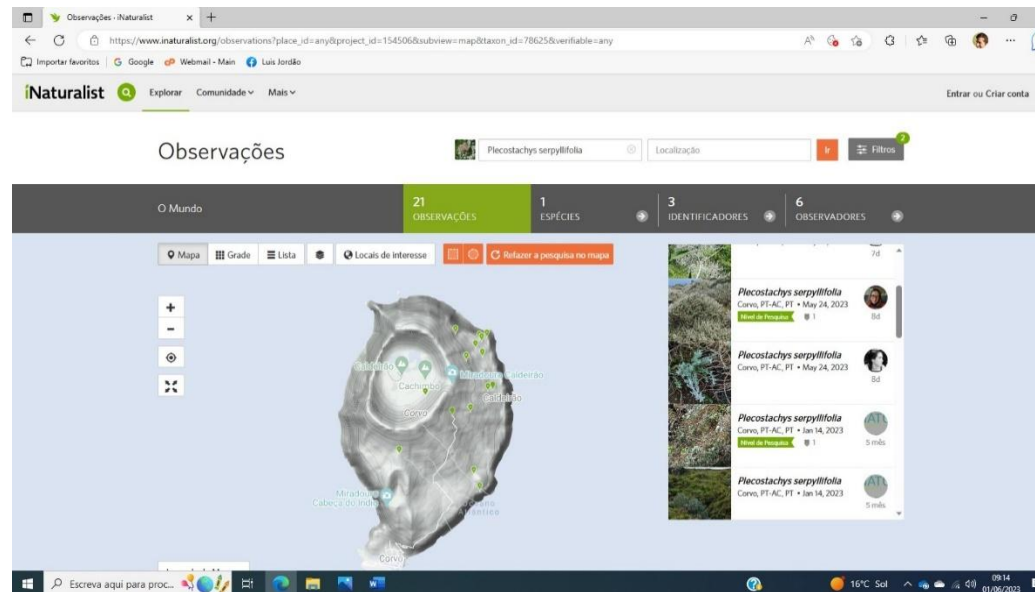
Observações · iNaturalist

https://www.inaturalist.org/observations?place_id=any&project_id=154506&subview=map&taxon_id=78625&verifiable=any

Importar favoritos | Google | Webmail - Main | Luis Jordão

iNaturalist Explorar Comunidade Mais

Entrar ou Criar conta

Observações

Plecostachys serpyllifolia

Localização

Ir

Filtros

2

O Mundo

21 OBSERVAÇÕES

1 ESPÉCIES

3 IDENTIFICADORES

6 OBSERVADORES

Mapa Grade Lista Locais de interesse Refazer a pesquisa no mapa

+
−

Caldeirão
Miradouro do Caldeirão
Cachimbo
Corvo
Caldeirão
Miradouro
Cabeça do Índio
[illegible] Atlântico
Corvo

7d

Plecostachys serpyllifolia
Corvo, PT-AC, PT • May 24, 2023
Nível de Pesquisa 1
8d

Plecostachys serpyllifolia
Corvo, PT-AC, PT • May 24, 2023
8d

Plecostachys serpyllifolia
Corvo, PT-AC, PT • Jan 14, 2023
Nível de Pesquisa 1
5 mês

Plecostachys serpyllifolia
Corvo, PT-AC, PT • Jan 14, 2023
5 mês

Escreva aqui para proc...

16°C Sol

09:14
01/06/2023